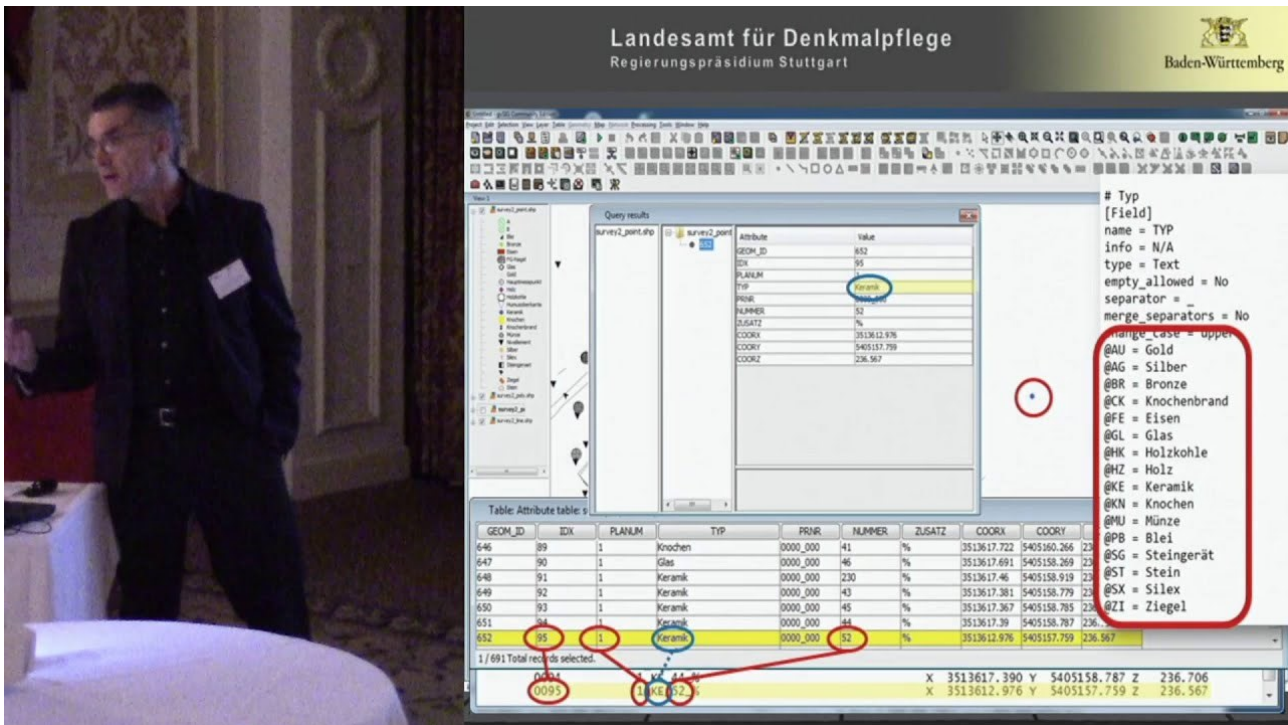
Landesamt für Denkmalpflege
Regierungspräsidium Stuttgart

Baden-Württemberg

# Typ
[Field]
name = TYP
info = N/A
type = Text
empty_allowed = No
separator = _
merge_separators = No
change_case = upper
@AU = Gold
@AG = Silber
@BR = Bronze
@CK = Knochenbrand
@FE = Eisen
@GL = Glas
@HK = Holzkohle
@HZ = Holz
@KE = Keramik
@KN = Knochen
@MU = Münze
@PB = Blei
@SG = Steingerät
@ST = Stein
@SX = Silex
@ZI = Ziegel

Query results

survey2_point.shp

survey2_point

652

| Attribute | Value |
|---|---|
| GEOM_ID | 652 |
| IDX | 95 |
| PLANUM | 1 |
| TYP | Keramik |
| PRNR | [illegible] |
| NUMMER | 52 |
| ZUSATZ | % |
| COORX | 3513612.976 |
| COORY | 5405157.759 |
| COORZ | 236.567 |

Table: Attribute table: s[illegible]

| GEOM_ID | IDX | PLANUM | TYP | PRNR | NUMMER | ZUSATZ | COORX | COORY | |
|---|---|---|---|---|---|---|---|---|---|
| 646 | 89 | 1 | Knochen | 0000_000 | 41 | % | 3513617.722 | 5405160.266 | 23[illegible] |
| 647 | 90 | 1 | Glas | 0000_000 | 46 | % | 3513617.691 | 5405158.269 | 23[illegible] |
| 648 | 91 | 1 | Keramik | 0000_000 | 230 | % | 3513617.46 | 5405158.919 | 23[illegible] |
| 649 | 92 | 1 | Keramik | 0000_000 | 43 | % | 3513617.381 | 5405158.779 | 23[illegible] |
| 650 | 93 | 1 | Keramik | 0000_000 | 45 | % | 3513617.367 | 5405158.785 | 23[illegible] |
| 651 | 94 | 1 | Keramik | 0000_000 | 44 | % | 3513617.39 | 5405158.787 | 236.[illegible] |
| 652 | 95 | 1 | Keramik | 0000_000 | 52 | % | 3513612.976 | 5405157.759 | 236.567 |

1 / 691 Total records selected.

0094 1 KE 44 % X 3513617.390 Y 5405158.787 Z 236.706
0095 1 KE 52 % X 3513612.976 Y 5405157.759 Z 236.567